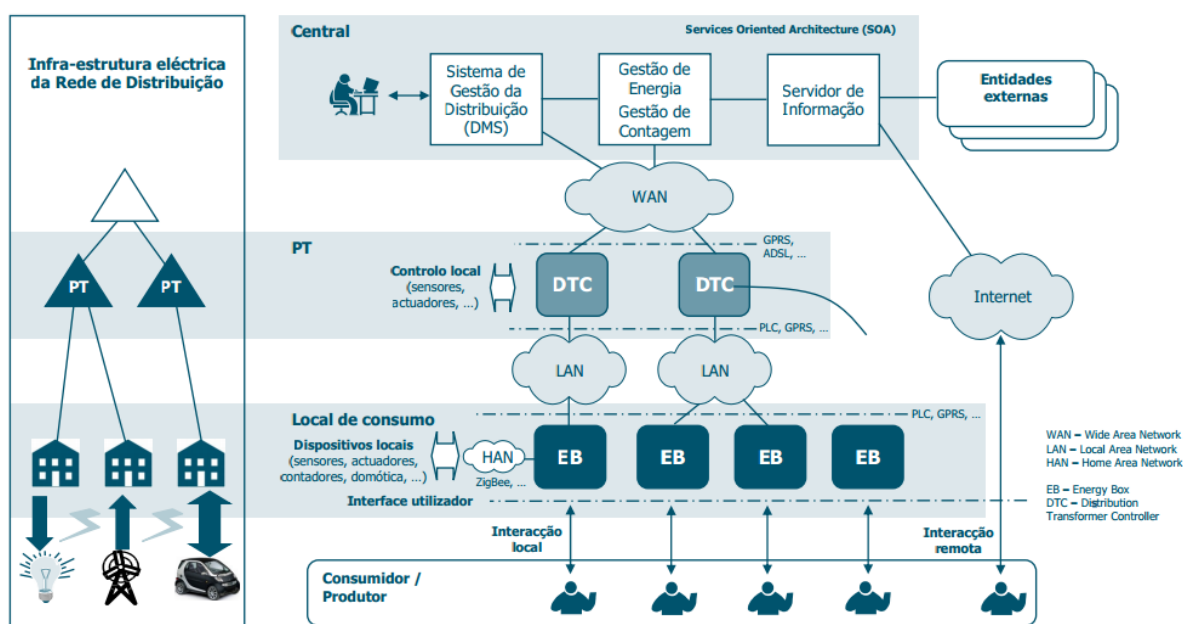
Infra-estrutura eléctrica da Rede de Distribuição

PT

PT

Central

Services Oriented Architecture (SOA)

Sistema de Gestão da Distribuição (DMS)

Gestão de Energia Gestão de Contagem

Servidor de Informação

Entidades externas

WAN

PT

GPRS, ADSL, ...

Controlo local (sensores, actuadores, ...)

DTC

DTC

PLC, GPRS, ...

Internet

LAN

LAN

Local de consumo

PLC, GPRS, ...

Dispositivos locais (sensores, actuadores, contadores, domótica, ...)

HAN

ZigBee, ...

EB

EB

EB

EB

Interface utilizador

WAN – Wide Area Network
LAN – Local Area Network
HAN – Home Area Network

EB – Energy Box
DTC – Distribution Transformer Controller

Interacção local

Interacção remota

Consumidor / Produtor